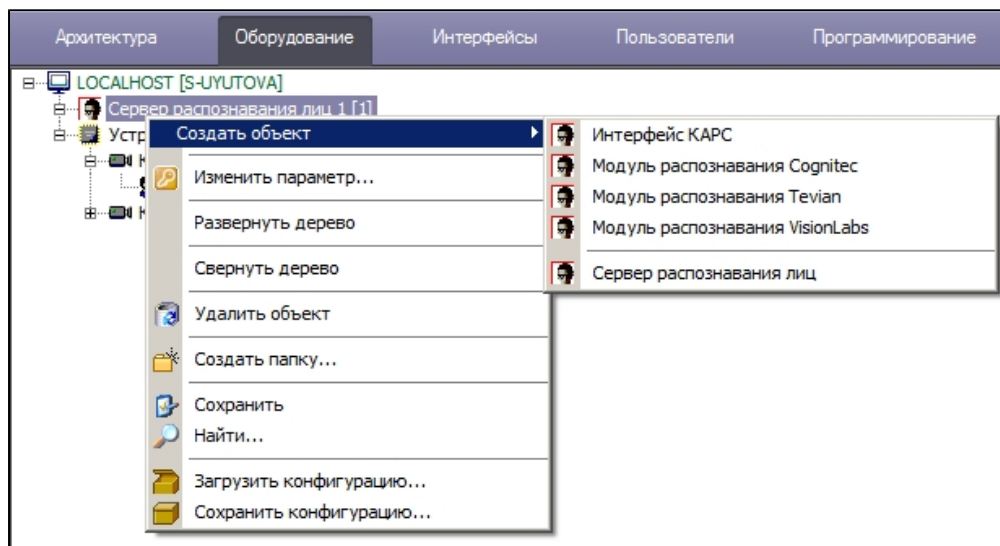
Архитектура | Оборудование | Интерфейсы | Пользователи | Программирование

LOCALHOST [S-UYUTOVA]
Сервер распознавания лиц 1 [1]
Устр
К
К

Создать объект
Изменить параметр...
Развернуть дерево
Свернуть дерево
Удалить объект
Создать папку...
Сохранить
Найти...
Загрузить конфигурацию...
Сохранить конфигурацию...

Интерфейс КАРС
Модуль распознавания Cognitec
Модуль распознавания Tevian
Модуль распознавания VisionLabs
Сервер распознавания лиц